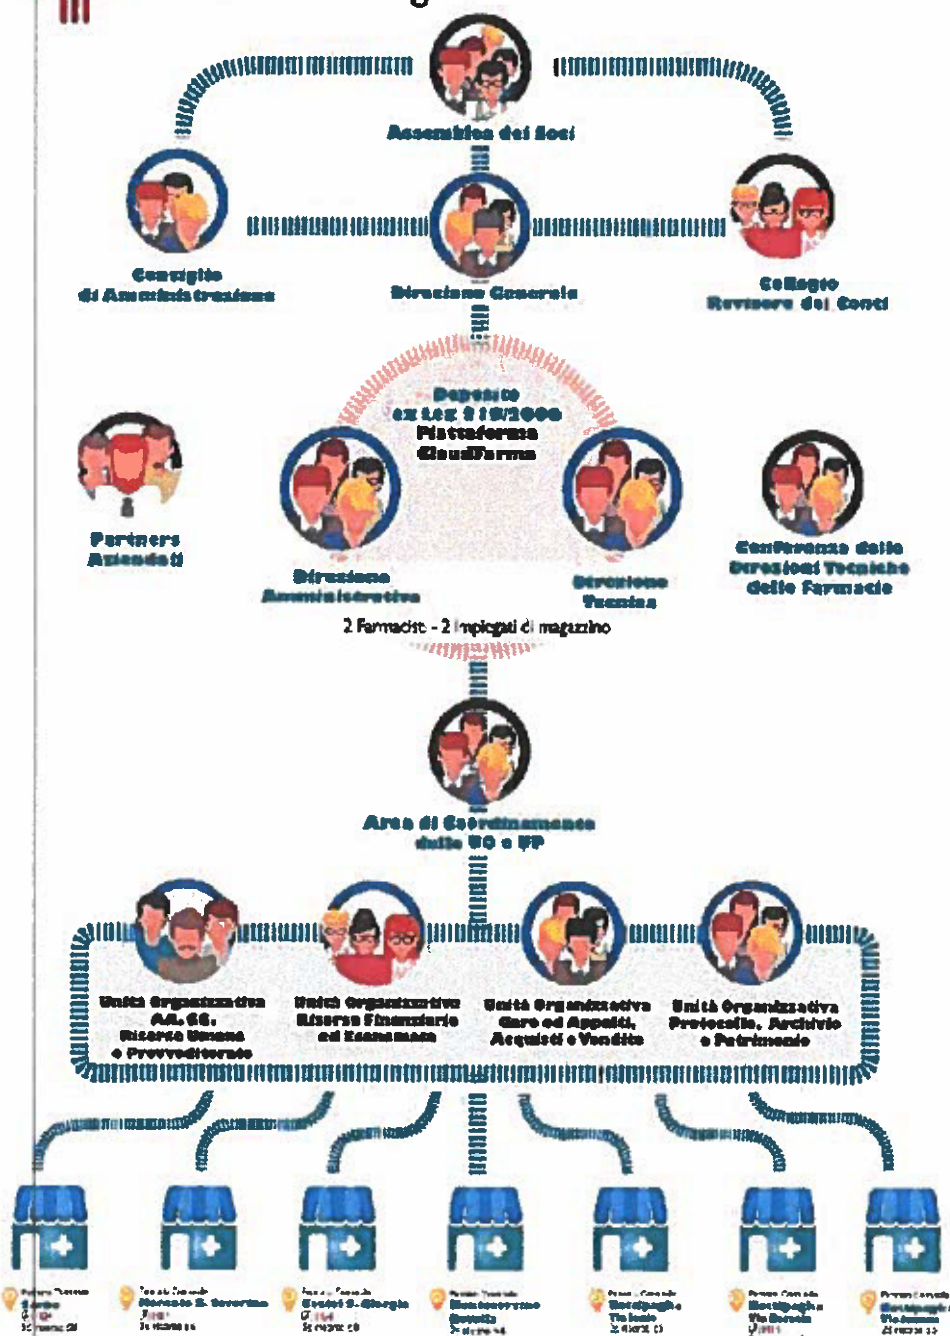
Assemblea dei Soci

Consiglio di Amministrazione

Direzione Generale

Collegio Revisore dei Conti

Deposito ex Lex 219/2006 Piattaforma CloudFarma

Partners Aziendali

Direzione Amministrativa

Direzione Tecnica

Conferenza delle Direzioni Tecniche delle Farmacie

2 Farmacisti - 2 impiegati di magazzino

Area di Coordinamento delle UO e UP

Unità Organizzativa AA. GG. Risorse Umane e Provveditorato

Unità Organizzativa Risorse Finanziarie ed Economato

Unità Organizzativa Gare ed Appalti, Acquisti e Vendite

Unità Organizzativa Protocollo, Archivio e Patrimonio

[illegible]

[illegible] Mercato S. Severino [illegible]

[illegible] Castel S. Giorgio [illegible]

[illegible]

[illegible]

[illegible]

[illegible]